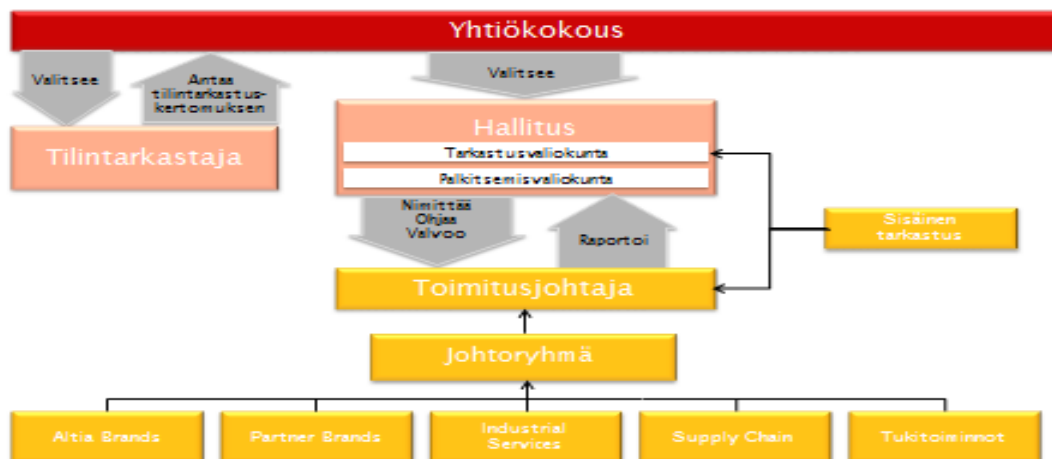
Yhtiökokous

Valitsee

Antaa tilintarkastuskertomuksen

Valitsee

Tilintarkastaja

Hallitus

Tarkastusvaliokunta

Palkitsemisvaliokunta

Nimittää Ohjaa Valvoo

Raportoi

Sisäinen tarkastus

Toimitusjohtaja

Johtoryhmä

Altia Brands

Partner Brands

Industrial Services

Supply Chain

Tukitoiminnot